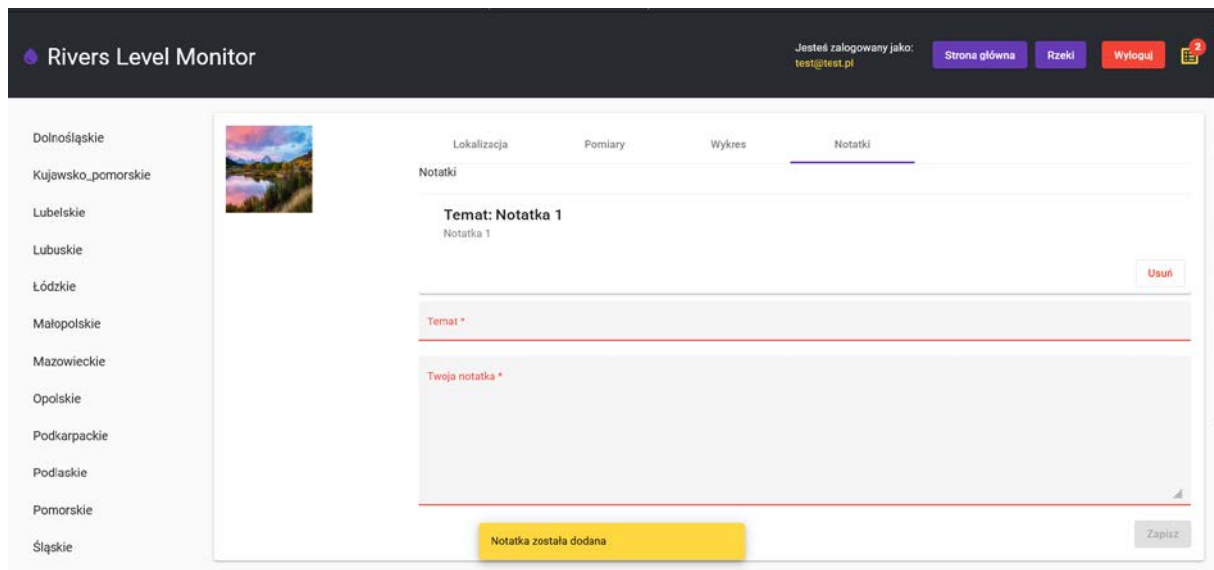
Rivers Level Monitor

Jesteś zalogowany jako: test@test.pl

Strona główna

Rzeki

Wyloguj

2

Dolnośląskie

Kujawsko_pomorskie

Lubelskie

Lubuskie

Łódzkie

Małopolskie

Mazowieckie

Opolskie

Podkarpackie

Podlaskie

Pomorskie

Śląskie

Lokalizacja

Pomiary

Wykres

Notatki

Notatki

Temat: Notatka 1

Notatka 1

Usuń

Temat *

Twoja notatka *

Notatka została dodana

Zapisz